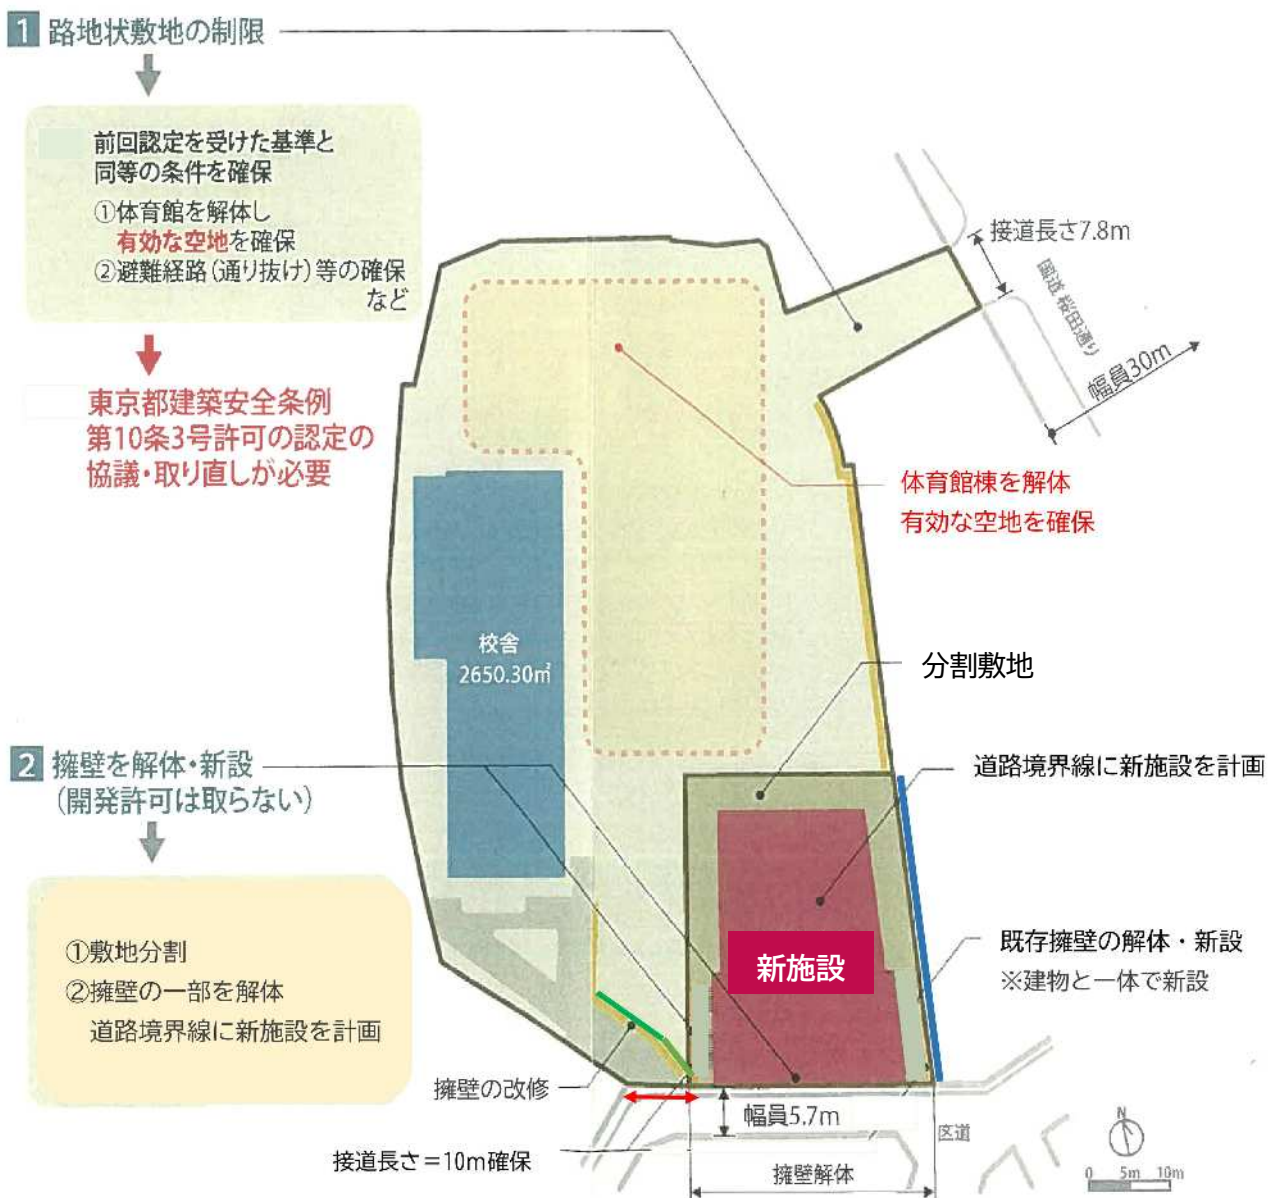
1 路地状敷地の制限

前回認定を受けた基準と同等の条件を確保

①体育館を解体し
有効な空地を確保
②避難経路（通り抜け）等の確保
など

東京都建築安全条例
第10条3号許可の認定の
協議・取り直しが必要

接道長さ7.8m

国道（桜田通り）

幅員30m

体育館棟を解体
有効な空地を確保

校舎
2650.30㎡

分割敷地

2 擁壁を解体・新設
（開発許可は取らない）

道路境界線に新施設を計画

①敷地分割
②擁壁の一部を解体
道路境界線に新施設を計画

新施設

既存擁壁の解体・新設
※建物と一体で新設

擁壁の改修

幅員5.7m

区道

接道長さ＝10m確保

擁壁解体

N

0 5m 10m